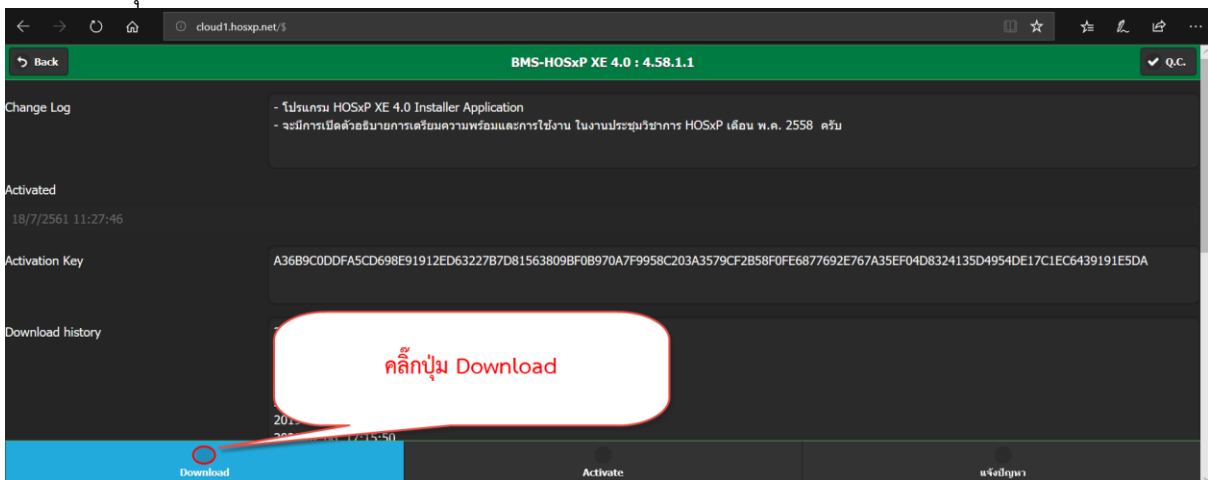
cloud1.hosxp.net/$

Back

BMS-HOSxP XE 4.0 : 4.58.1.1

Q.C.

Change Log

- โปรแกรม HOSxP XE 4.0 Installer Application
- จะมีการเปิดตัวอธิบายการเตรียมความพร้อมและการใช้งาน ในงานประชุมวิชาการ HOSxP เดือน พ.ค. 2558 ครับ

Activated

18/7/2561 11:27:46

Activation Key

A36B9C0DDFA5CD698E91912ED63227B7D81563809BF0B970A7F9958C203A3579CF2B58F0FE6877692E767A35EF04D8324135D4954DE17C1EC6439191E5DA

Download history

คลิ๊กปุ่ม Download

201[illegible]
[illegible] 17:15:50

Download

Activate

แจ้งปัญหา